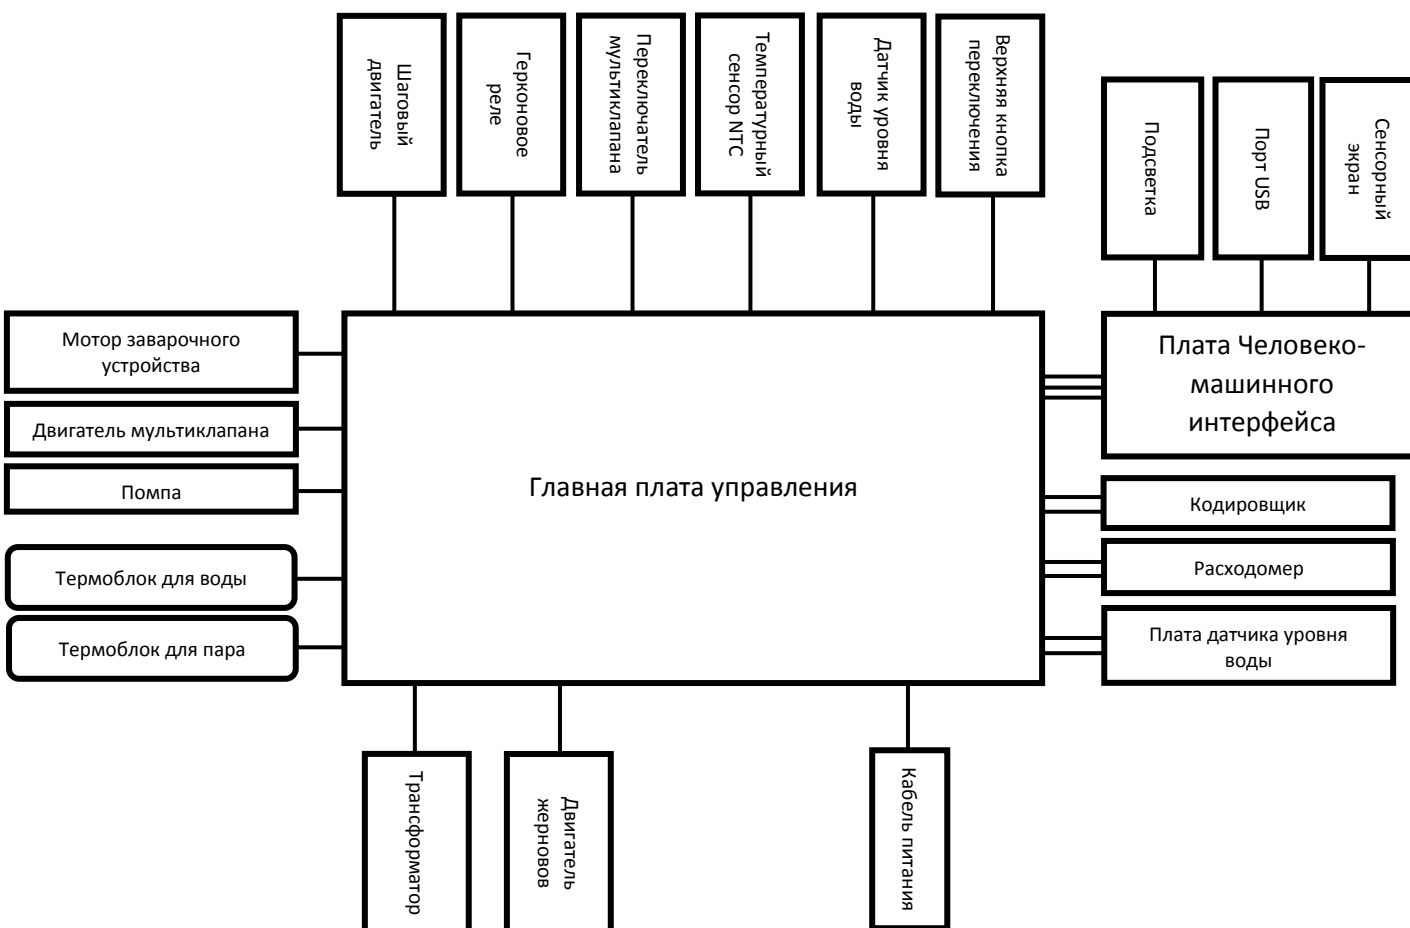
Шаговый двигатель

Герконовое реле

Переключатель мультиклапана

Температурный сенсор NTC

Датчик уровня воды

Верхняя кнопка переключения

Подсветка

Порт USB

Сенсорный экран

Мотор заварочного устройства

Двигатель мультиклапана

Помпа

Термоблок для воды

Термоблок для пара

Главная плата управления

Плата Человеко-машинного интерфейса

Кодировщик

Расходомер

Плата датчика уровня воды

Трансформатор

Двигатель жерновов

Кабель питания